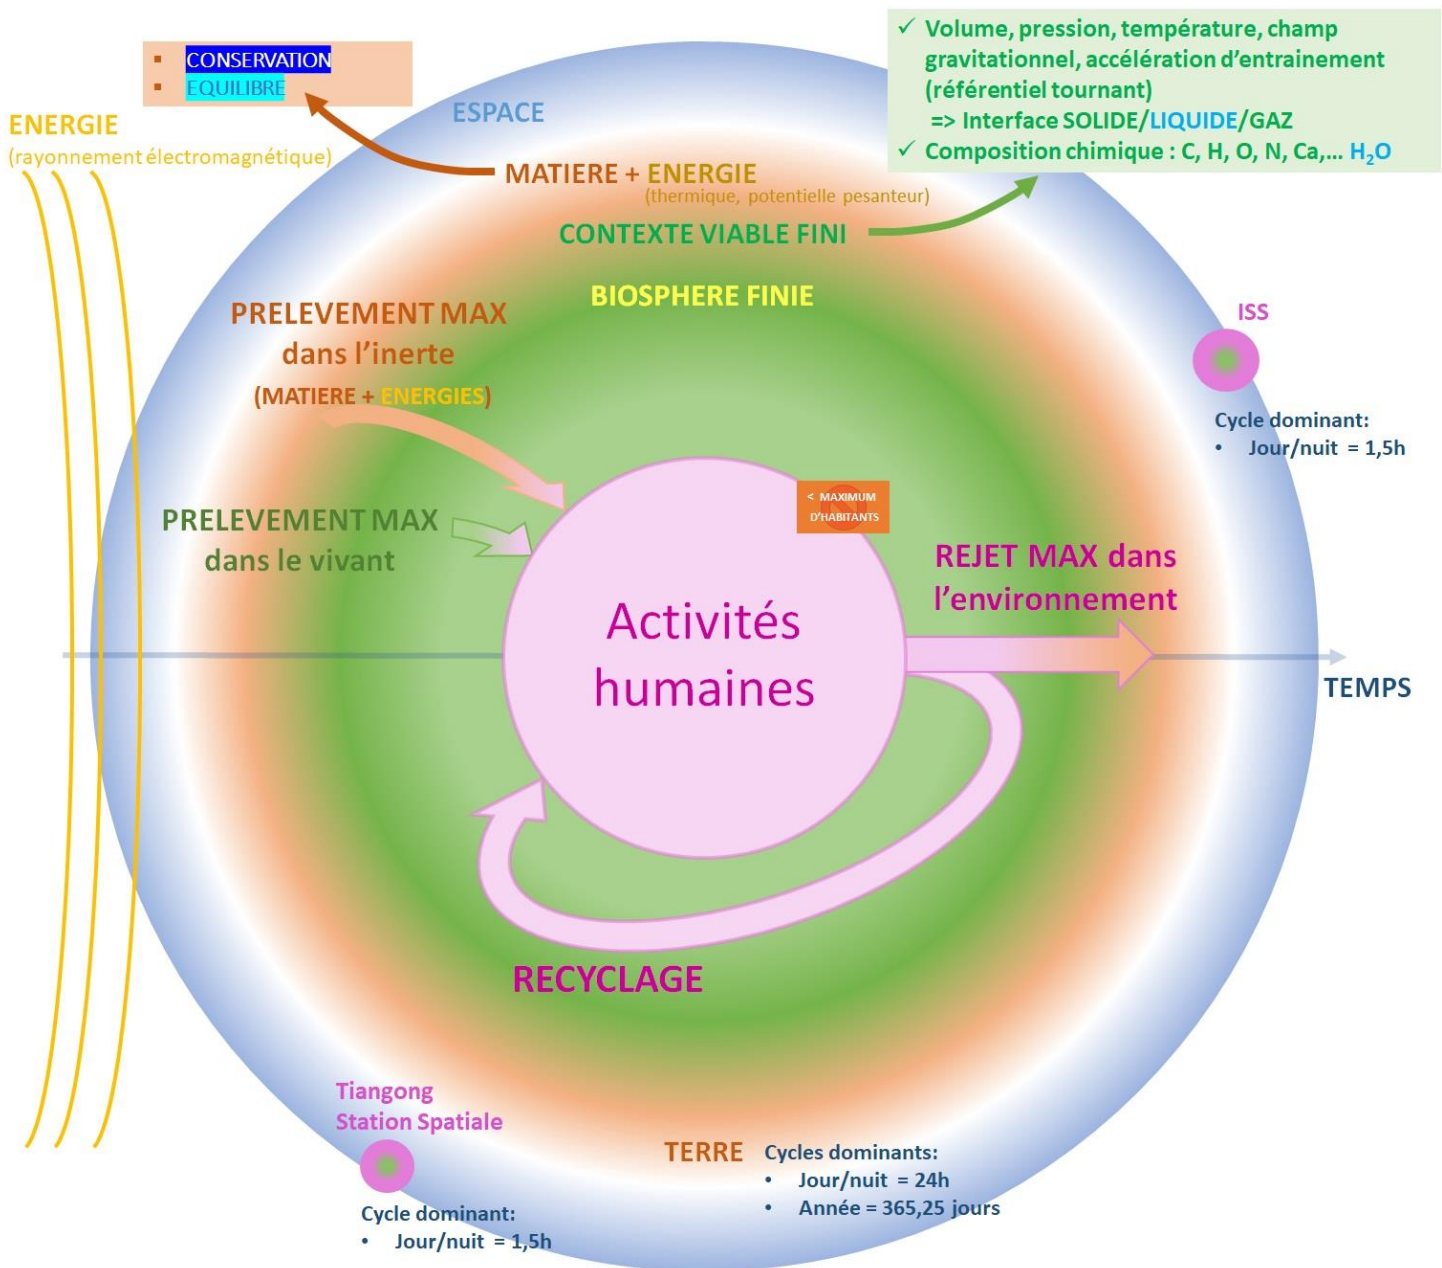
- CONSERVATION
- EQUILIBRE

ENERGIE
(rayonnement électromagnétique)

ESPACE

✓ Volume, pression, température, champ gravitationnel, accélération d'entrainement (référentiel tournant)
=> Interface SOLIDE/LIQUIDE/GAZ
✓ Composition chimique : C, H, O, N, Ca,… $H_2O$

MATIERE + ENERGIE
(thermique, potentielle pesanteur)

CONTEXTE VIABLE FINI

BIOSPHERE FINIE

PRELEVEMENT MAX dans l'inerte
(MATIERE + ENERGIES)

ISS

Cycle dominant:
• Jour/nuit = 1,5h

< MAXIMUM D'HABITANTS

PRELEVEMENT MAX dans le vivant

REJET MAX dans l'environnement

Activités humaines

TEMPS

RECYCLAGE

Tiangong
Station Spatiale

Cycle dominant:
• Jour/nuit = 1,5h

TERRE

Cycles dominants:
• Jour/nuit = 24h
• Année = 365,25 jours